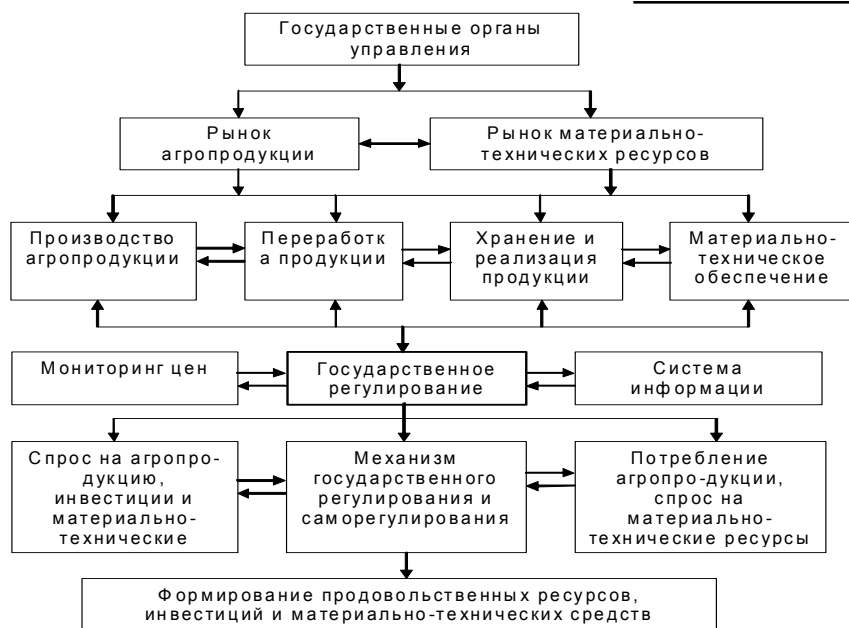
Государственные органы управления

Рынок агропродукции

Рынок материально-технических ресурсов

Производство агропродукции

Переработк а продукции

Хранение и реализация продукции

Материально-техническое обеспечение

Мониторинг цен

Государственное регулирование

Система информации

Спрос на агропро-дукцию, инвестиции и материально-технические

Механизм государственного регулирования и саморегулирования

Потребление агропро-дукции, спрос на материально-технические ресурсы

Формирование продовольственных ресурсов, инвестиций и материально-технических средств